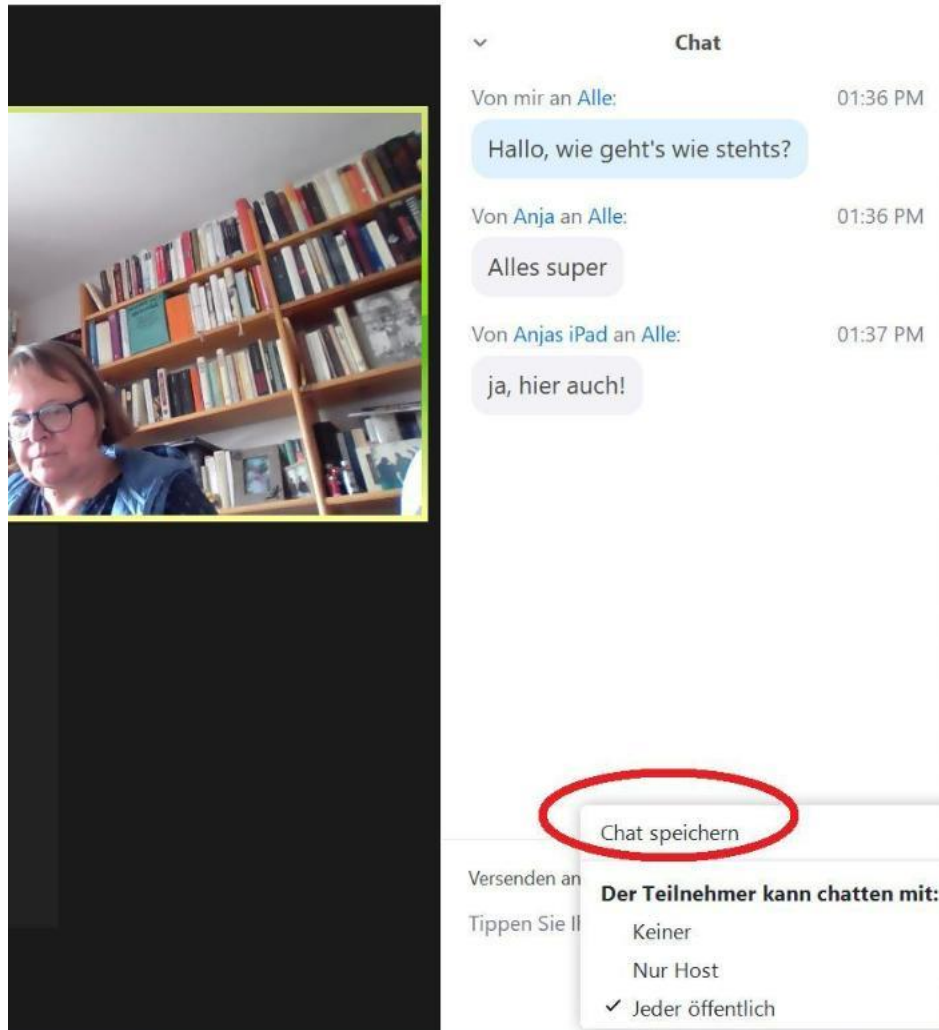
Chat

Von mir an Alle: 01:36 PM

Hallo, wie geht's wie stehts?

Von Anja an Alle: 01:36 PM

Alles super

Von Anjas iPad an Alle: 01:37 PM

ja, hier auch!

Chat speichern

Versenden an

Der Teilnehmer kann chatten mit:

Tippen Sie I

Keiner

Nur Host

✓ Jeder öffentlich